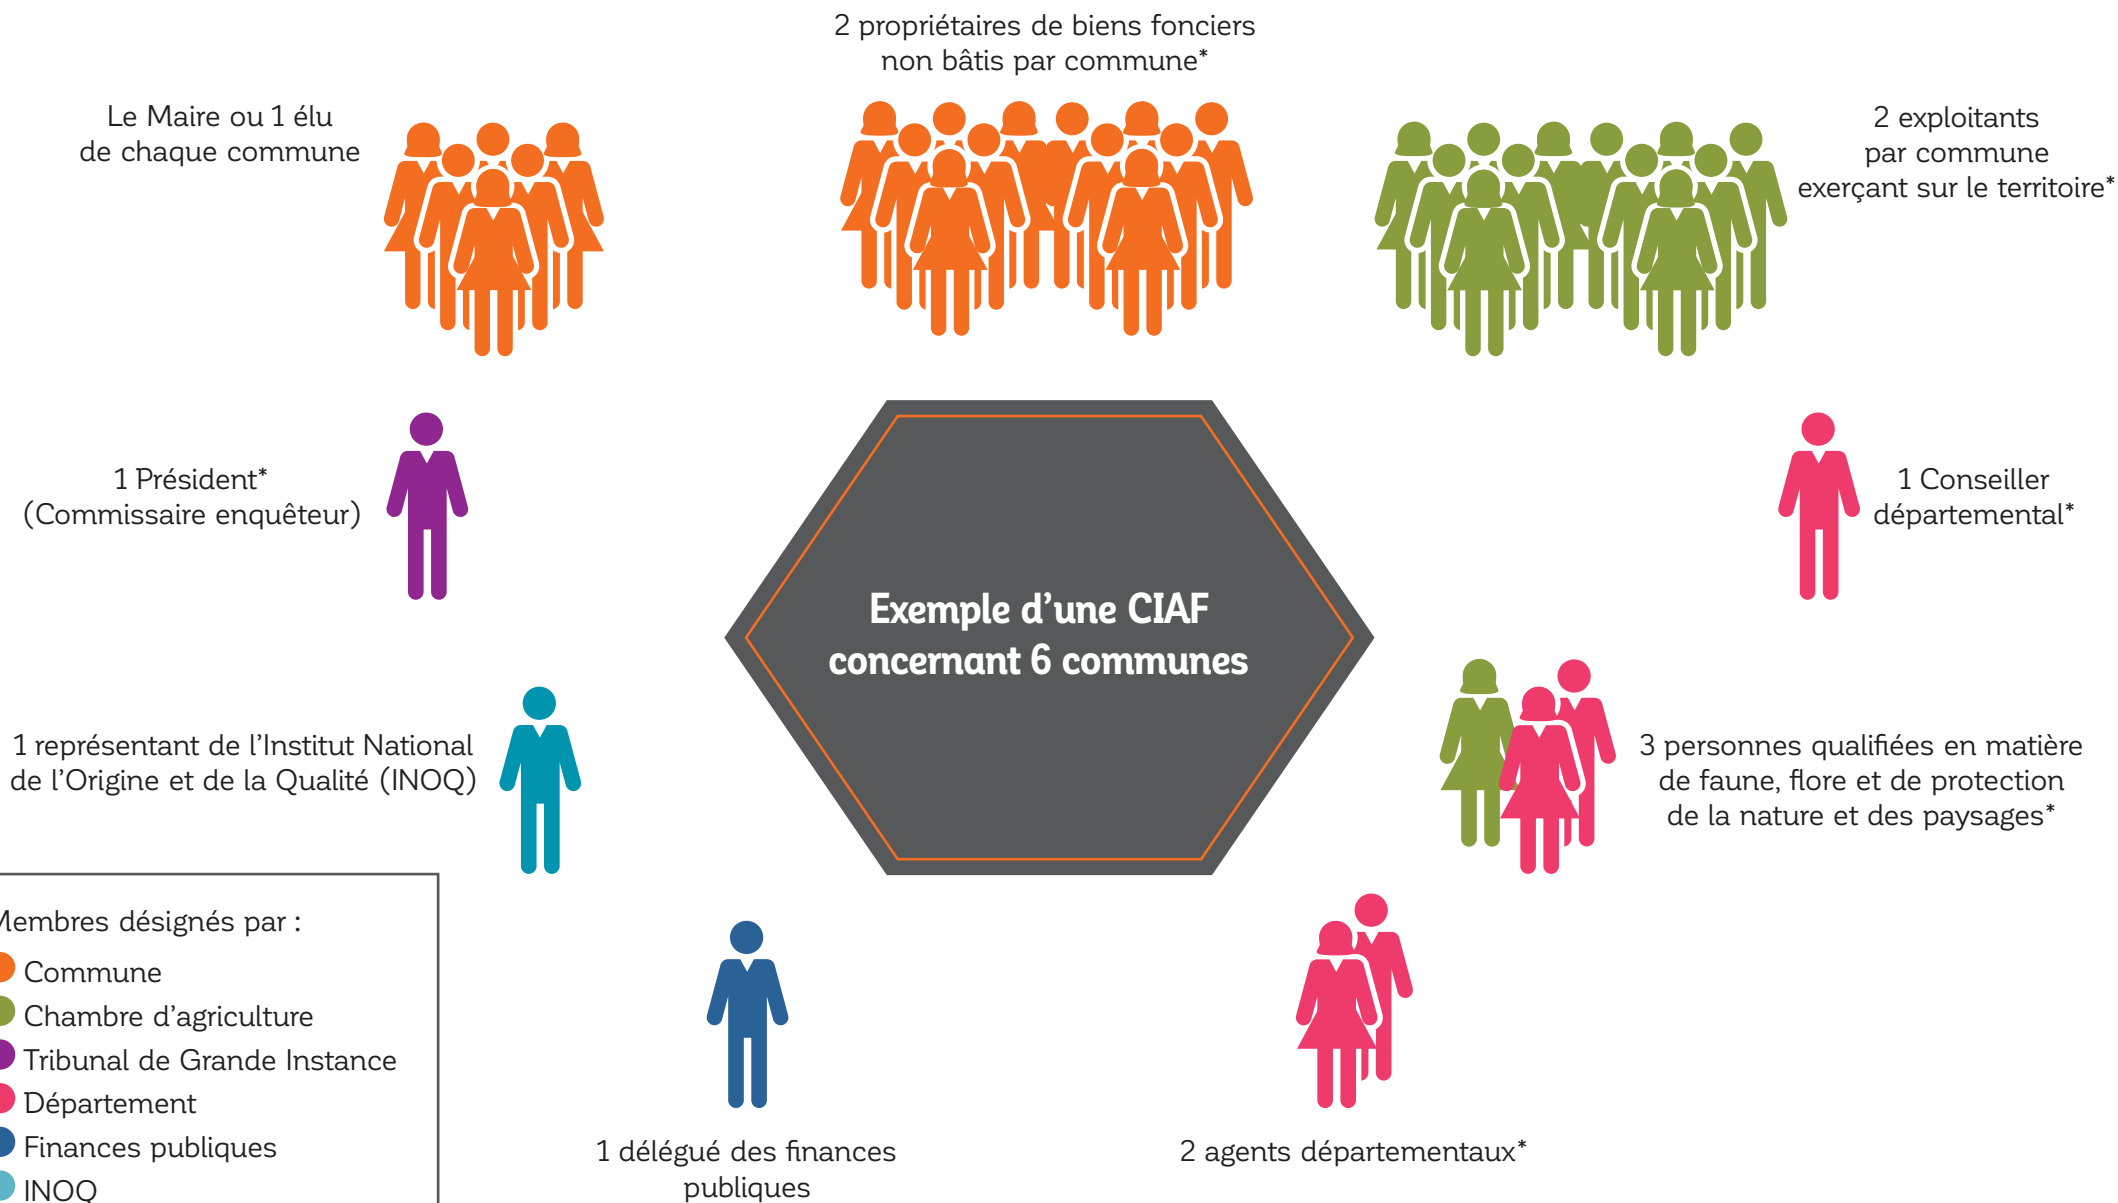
2 propriétaires de biens fonciers non bâtis par commune*

Le Maire ou 1 élu de chaque commune

2 exploitants par commune exerçant sur le territoire*

1 Président* (Commissaire enquêteur)

Exemple d'une CIAF concernant 6 communes

1 Conseiller départemental*

1 représentant de l'Institut National de l'Origine et de la Qualité (INOQ)

3 personnes qualifiées en matière de faune, flore et de protection de la nature et des paysages*

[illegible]embres désignés par :
Commune
Chambre d'agriculture
Tribunal de Grande Instance
Département
Finances publiques
INOQ

1 délégué des finances publiques

2 agents départementaux*